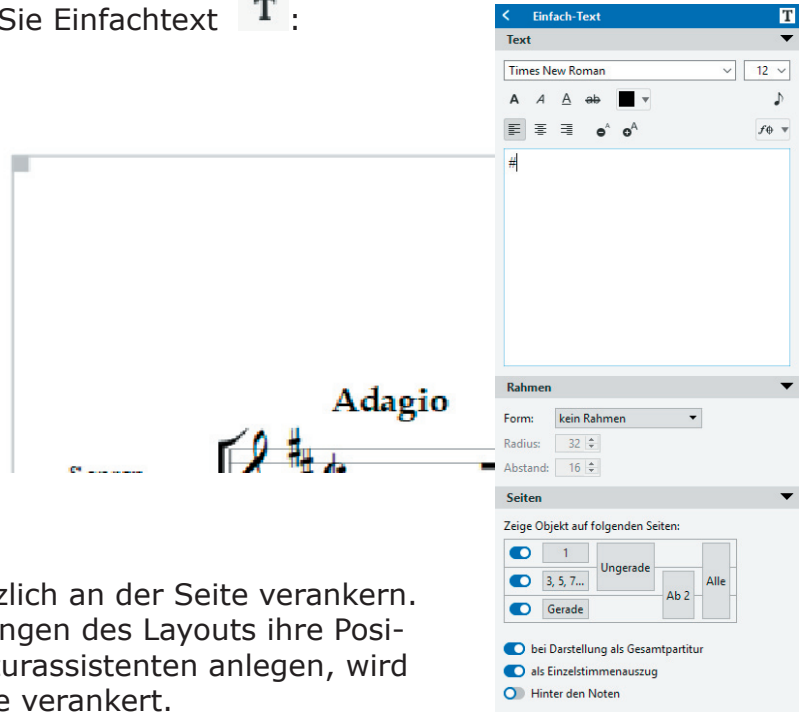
Sie Einfachtext T:

Adagio

zlich an der Seite verankern. ngen des Layouts ihre Posi- urassistenten anlegen, wird e verankert.

Einfach-Text
Text
Times New Roman
12
#
Rahmen
Form: kein Rahmen
Radius: 32
Abstand: 16
Seiten
Zeige Objekt auf folgenden Seiten:
1
3, 5, 7...
Gerade
Ungerade
Ab 2
Alle
bei Darstellung als Gesamtpartitur
als Einzelstimmenauszug
Hinter den Noten